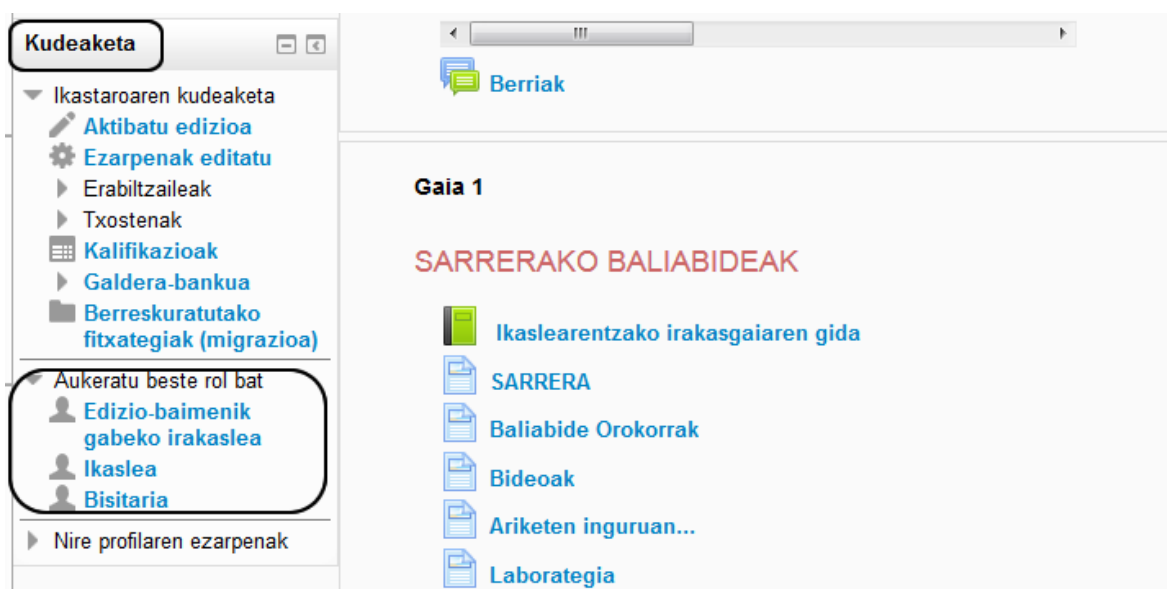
Kudeaketa

Ikastaroaren kudeaketa
Aktibatu edizioa
Ezarpenak editatu
Erabiltzaileak
Txostenak
Kalifikazioak
Galdera-bankua
Berreskuratutako fitxategiak (migrazioa)

Aukeratu beste rol bat
Edizio-baimenik gabeko irakaslea
Ikaslea
Bisitaria

Nire profilaren ezarpenak

Berriak

Gaia 1

SARRERAKO BALIABIDEAK

Ikaslearentzako irakasgaiaren gida
SARRERA
Baliabide Orokorrak
Bideoak
Ariketen inguruan...
Laborategia